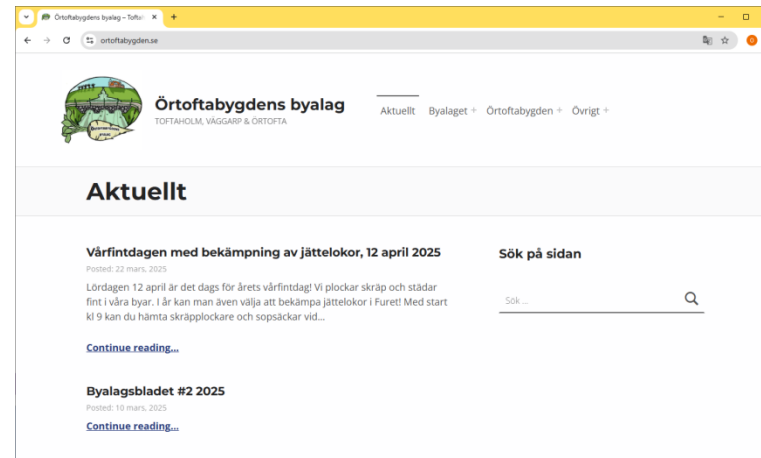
Örtoftabygdens byalag – Toftah ×
+
ortoftabygden.se

Örtoftabygdens byalag
TOFTAHOLM, VÄGGARP & ÖRTOFTA

Aktuellt Byalaget + Örtoftabygden + Övrigt +

Aktuellt

Vårfintdagen med bekämpning av jättelokor, 12 april 2025
Posted: 22 mars, 2025
Lördagen 12 april är det dags för årets vårfintdag! Vi plockar skräp och städar fint i våra byar. I år kan man även välja att bekämpa jättelokor i Furet! Med start kl 9 kan du hämta skräpplockare och sopsäckar vid...

Continue reading...

Byalagsbladet #2 2025
Posted: 10 mars, 2025
Continue reading...

Sök på sidan

Sök ...